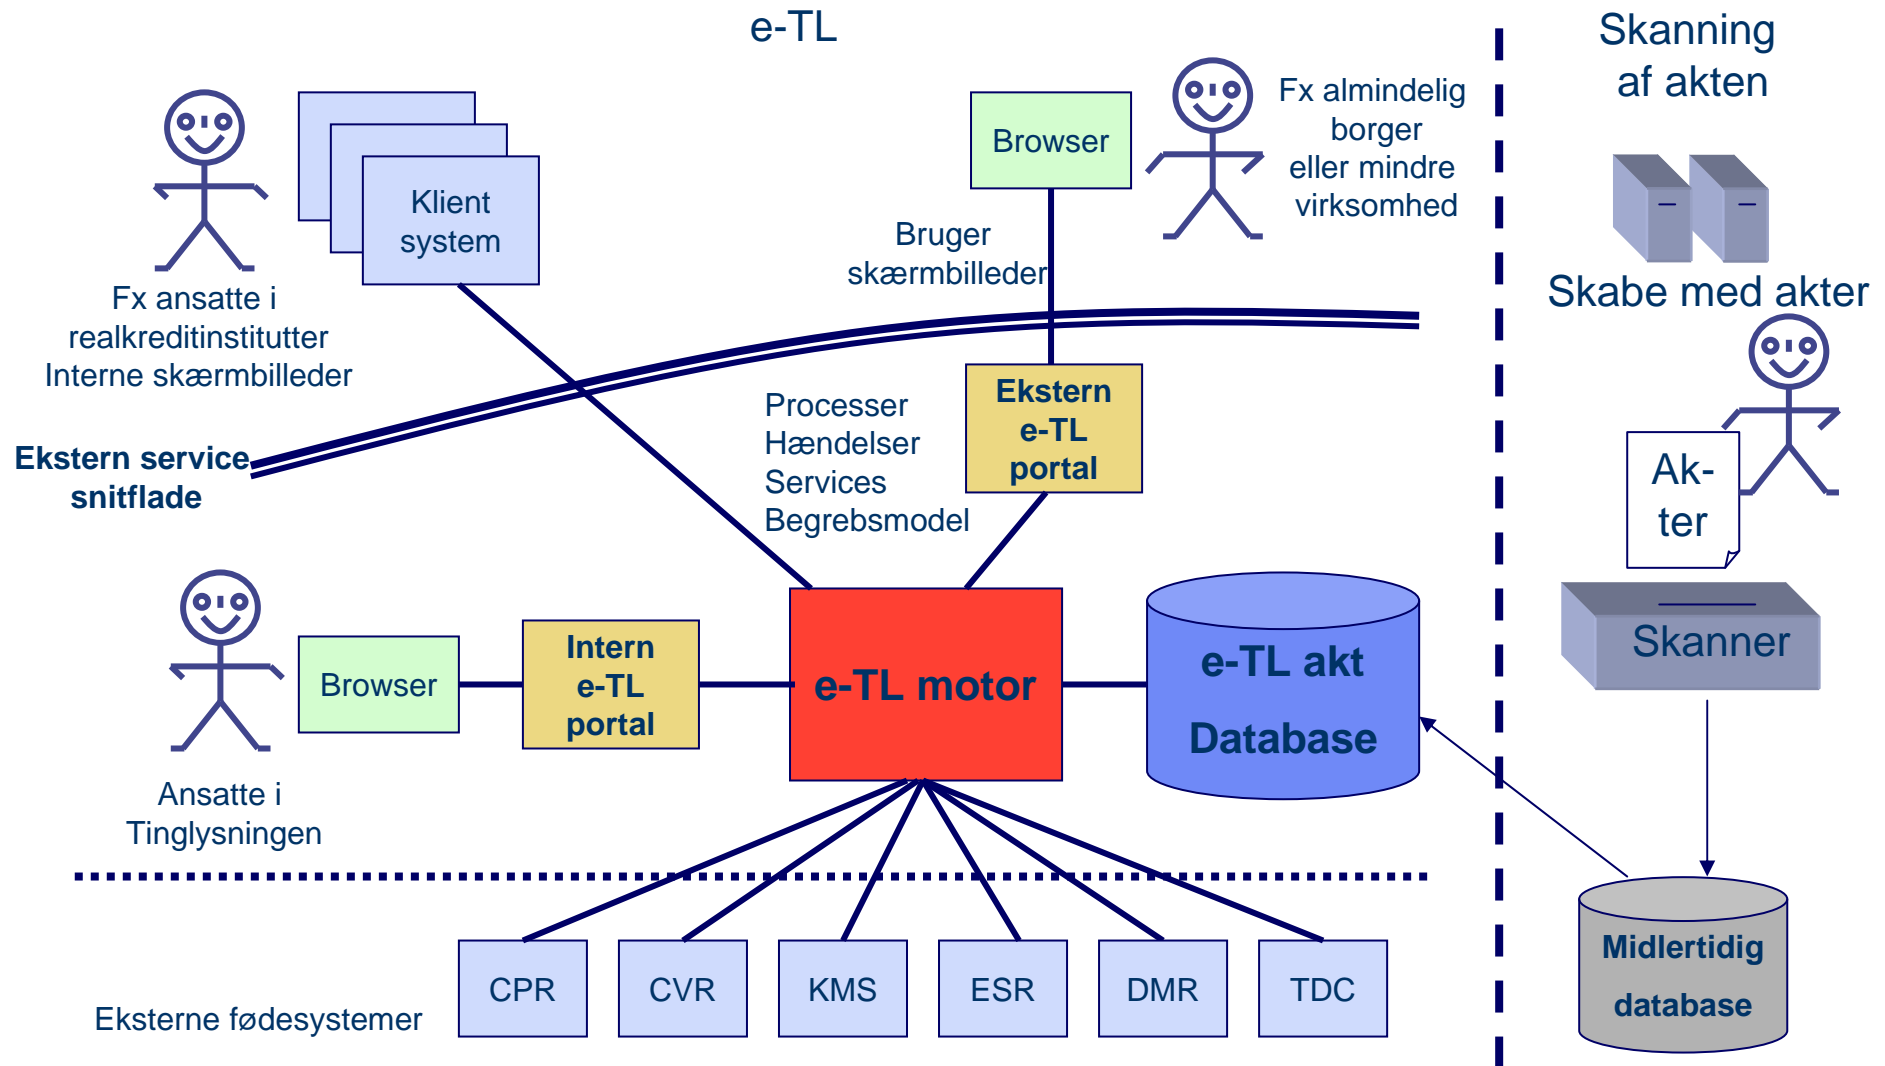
e-TL

Skanning af akten

Klient system

Fx ansatte i realkreditinstitutter Interne skærmbilleder

Browser

Bruger skærmbilleder

Fx almindelig borger eller mindre virksomhed

Skabe med akter

Ekstern service snitflade

Processer Hændelser Services Begrebsmodel

Ekstern e-TL portal

Ak-ter

Skanner

Browser

Intern e-TL portal

e-TL motor

e-TL akt Database

Ansatte i Tinglysningen

Midlertidig database

Eksterne fødesystemer

CPR

CVR

KMS

ESR

DMR

TDC